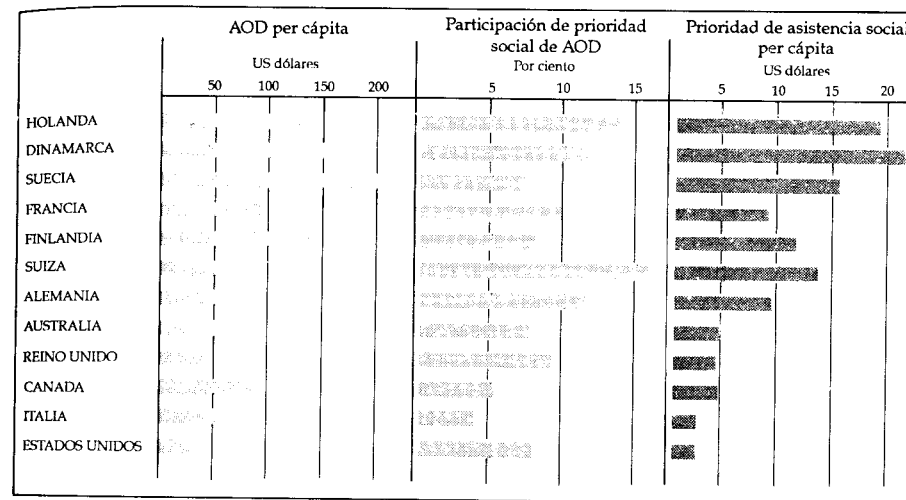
| | AOD per cápita | Participación de prioridad social de AOD | Prioridad de asistencia social per cápita |
|---|---|---|---|
| | US dólares | Por ciento | US dólares |
| | 50 100 150 200 | 5 10 15 | 5 10 15 20 |
| HOLANDA | | | |
| DINAMARCA | | | |
| SUECIA | | | |
| FRANCIA | | | |
| FINLANDIA | | | |
| SUIZA | | | |
| ALEMANIA | | | |
| AUSTRALIA | | | |
| REINO UNIDO | | | |
| CANADA | | | |
| ITALIA | | | |
| ESTADOS UNIDOS | | | |